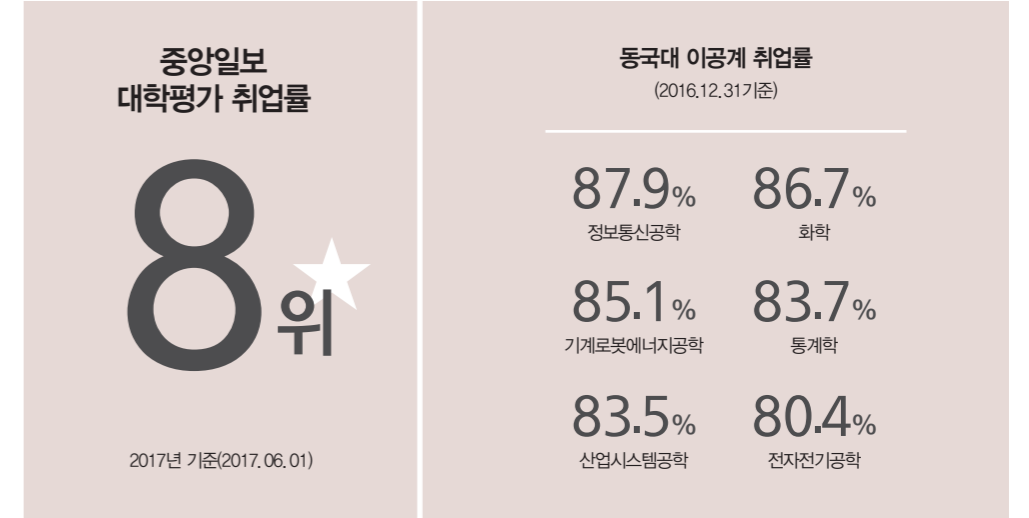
중앙일보
대학평가 취업률

8위

2017년 기준(2017. 06. 01)

동국대 이공계 취업률
(2016.12.31기준)

87.9%
정보통신공학

86.7%
화학

85.1%
기계로봇에너지공학

83.7%
통계학

83.5%
산업시스템공학

80.4%
전자전기공학